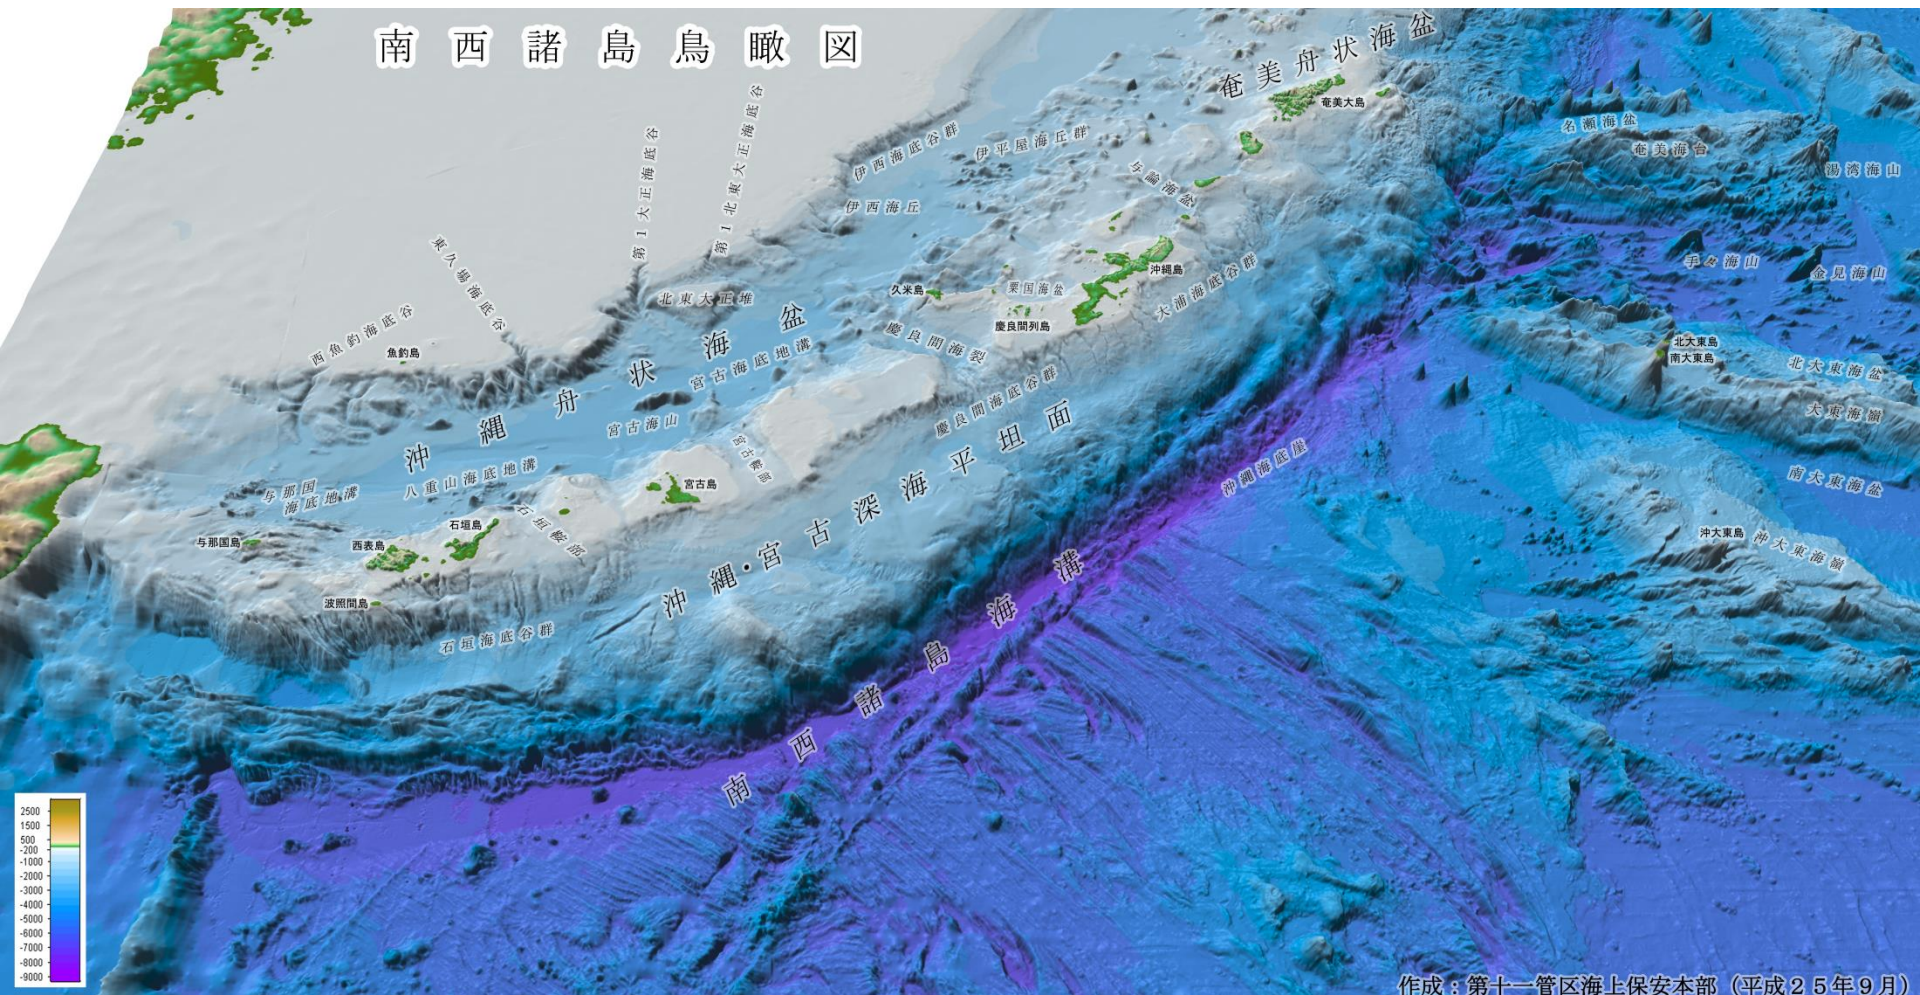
南西諸島鳥瞰図

奄美舟状海盆
奄美大島
名瀬海盆
奄美海台
湯湾海山
伊西海底谷群
伊平屋海丘群
与論海盆
伊西海丘
第1北東大正海底谷
第1大正海底谷
東久場海底谷
北東大正堆
沖縄島
久米島
粟国海盆
大浦海底谷群
手々海山
金見海山
北大東島
南大東島
北大東海盆
大東海嶺
南大東海盆
沖大東島
沖大東海嶺
西魚釣海底谷
魚釣島
沖縄舟状海盆
宮古海底地溝
慶良間海裂
慶良間列島
慶良間海底谷群
宮古海山
宮古島
宮古海底谷
沖縄・宮古深海平坦面
沖縄海底崖
与那国海底地溝
八重山海底地溝
石垣島
石垣海底谷
与那国島
西表島
波照間島
石垣海底谷群
南西諸島海溝

2500
1500
500
-200
-1000
-2000
-3000
-4000
-5000
-6000
-7000
-8000
-9000

作成：第十一管区海上保安本部（平成２５年９月）